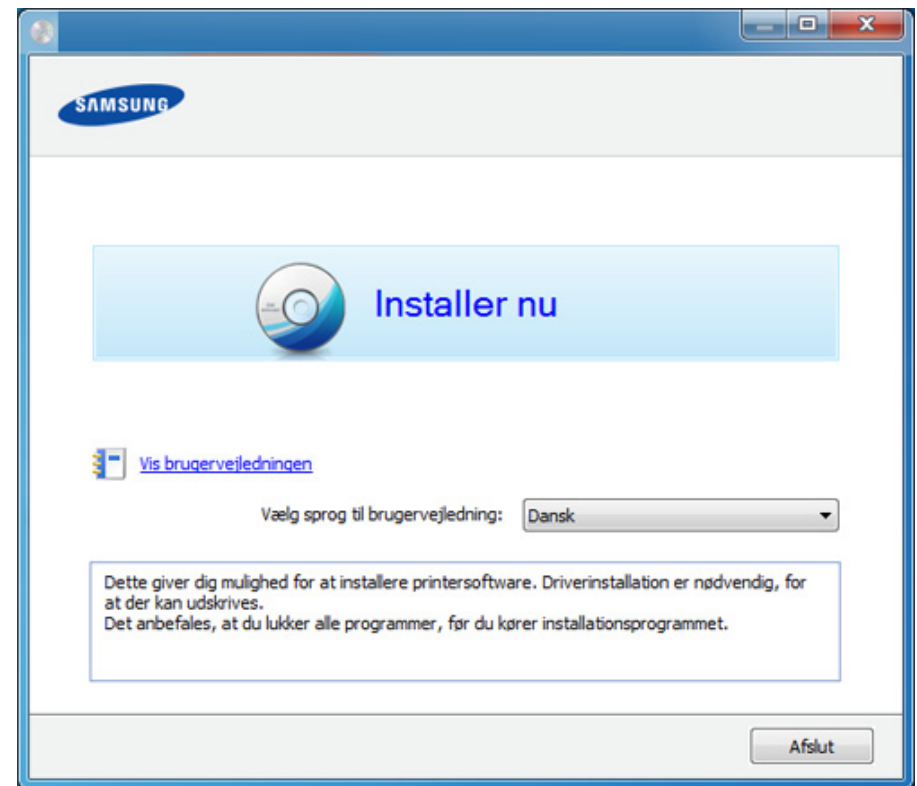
SAMSUNG

Installer nu

Vis brugervejledningen

Vælg sprog til brugervejledning: Dansk

Dette giver dig mulighed for at installere printersoftware. Driverinstallation er nødvendig, for at der kan udskrives.
Det anbefales, at du lukker alle programmer, før du kører installationsprogrammet.

Afslut